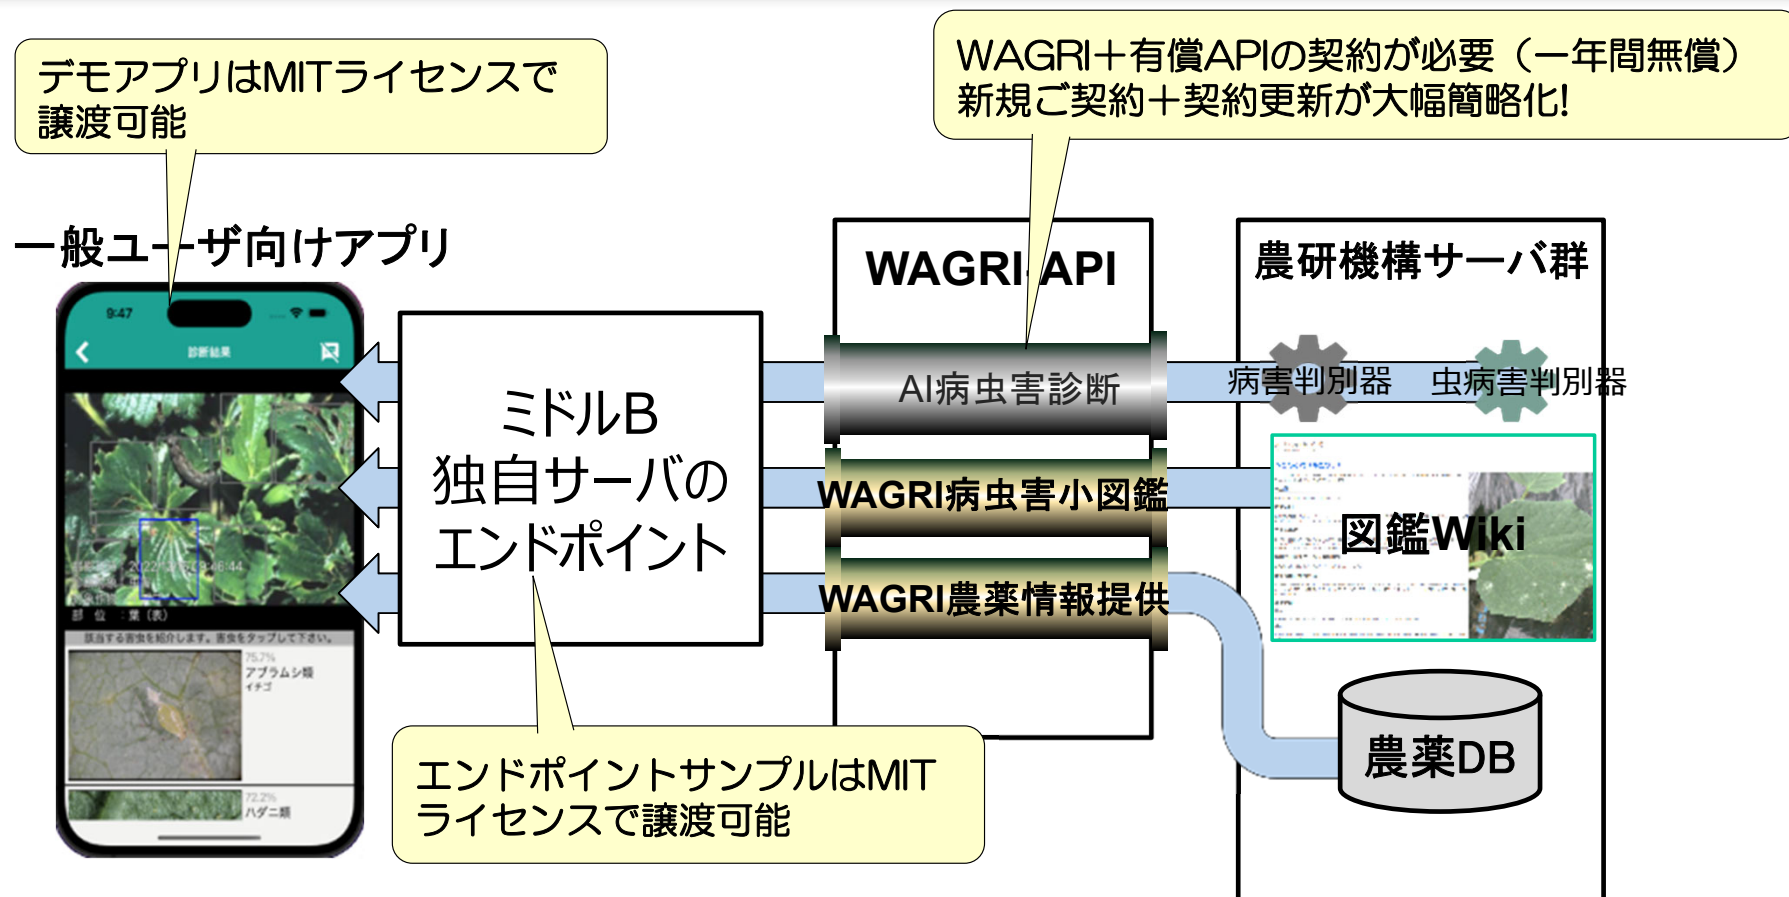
デモアプリはMITライセンスで譲渡可能

WAGRI＋有償APIの契約が必要（一年間無償）
新規ご契約＋契約更新が大幅簡略化!

一般ユーザ向けアプリ

9:47

診断結果

部位：葉（表）

該当する害虫を紹介します。害虫をタップして下さい。

75.7%
アブラムシ類
イチゴ

72.2%
ハダニ類

ミドルB
独自サーバの
エンドポイント

WAGRI API

AI病虫害診断

WAGRI病虫害小図鑑

WAGRI農薬情報提供

農研機構サーバ群

病害判別器　虫病害判別器

図鑑Wiki

農薬DB

エンドポイントサンプルはMITライセンスで譲渡可能